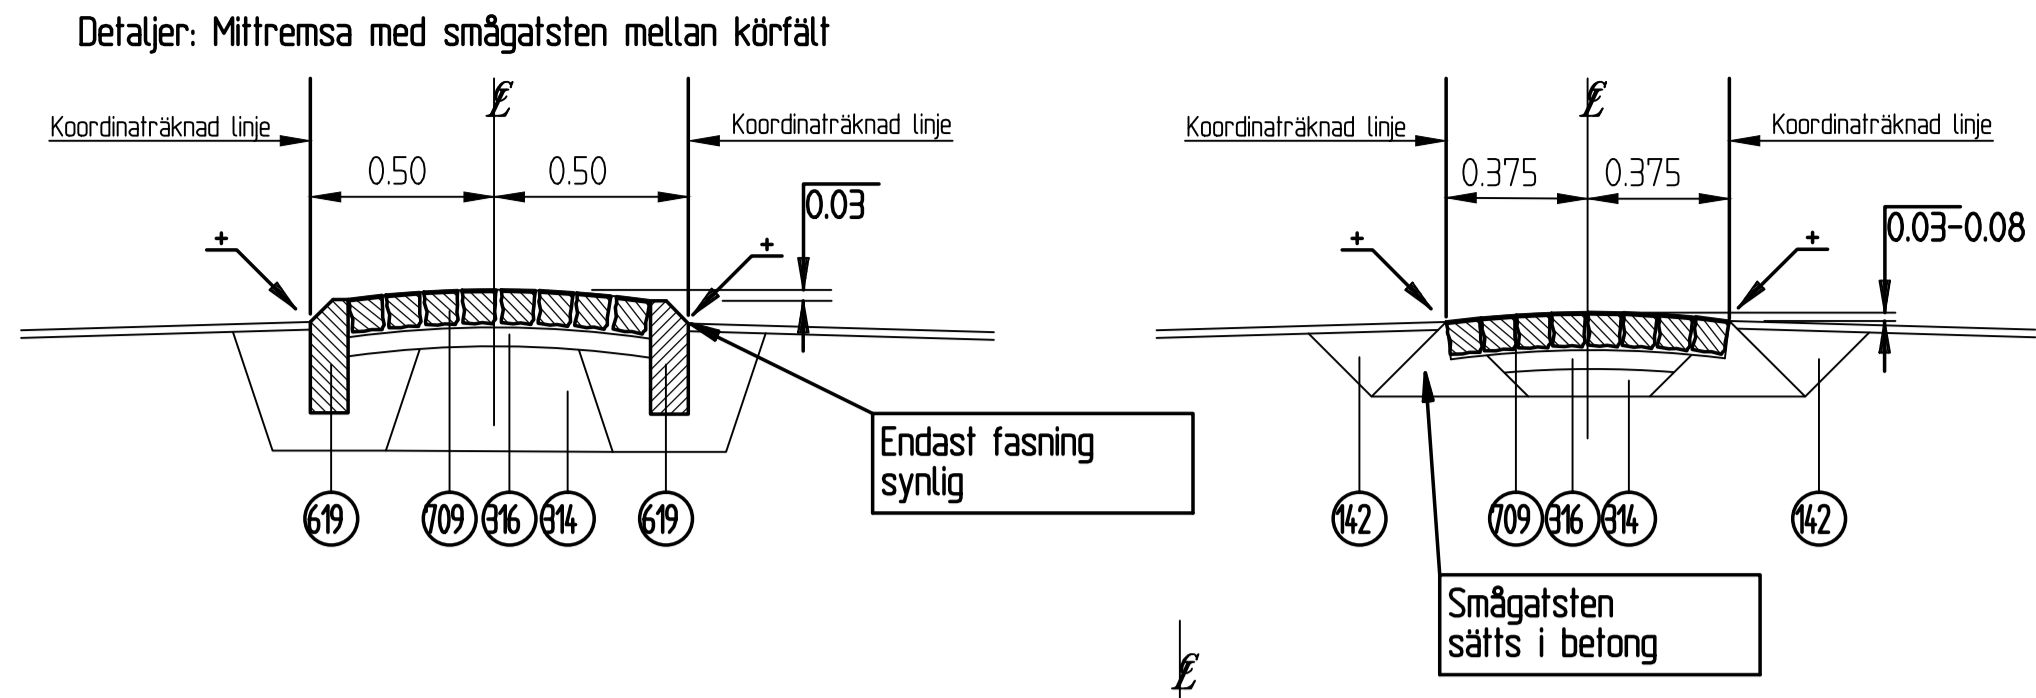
Detaljer: Mittremsa med smågatsten mellan körfält

Koordinaträknad linje

Koordinaträknad linje

0.50

0.50

0.03

+

+

Endast fasning synlig

619

709

316

314

619

Koordinaträknad linje

Koordinaträknad linje

0.375

0.375

0.03-0.08

+

+

142

709

316

314

142

Smågatsten sätts i betong